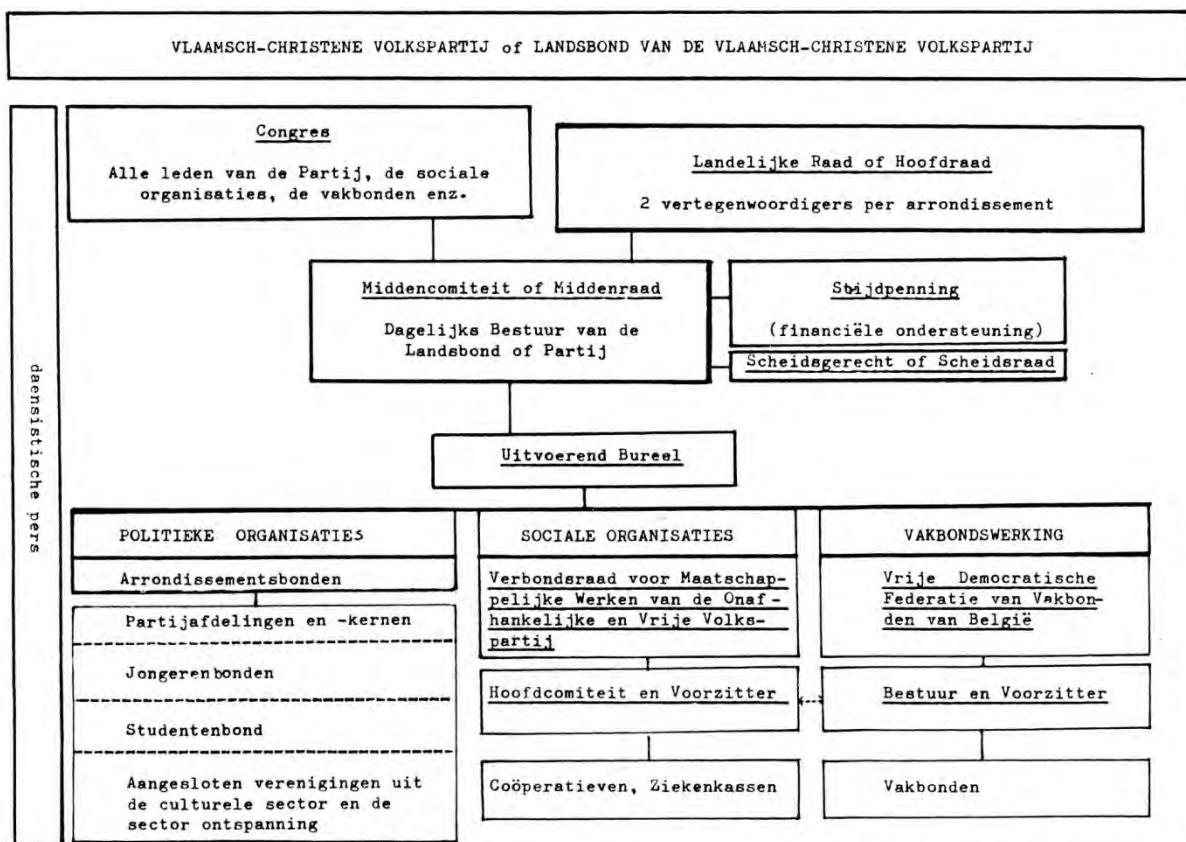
VLAAMSCH-CHRISTENE VOLKSPARTIJ of LANDSBOND VAN DE VLAAMSCH-CHRISTENE VOLKSPARTIJ

daensistische pers

Congres

Alle leden van de Partij, de sociale organisaties, de vakbonden enz.

Landelijke Raad of Hoofdraad

2 vertegenwoordigers per arrondissement

Middencomiteit of Middenraad

Dagelijks Bestuur van de Landsbond of Partij

Strijdpenning

(financiële ondersteuning)

Scheidsgerecht of Scheidsraad

Uitvoerend Bureel

POLITIEKE ORGANISATIES

Arrondissementsbonden

Partijafdelingen en -kernen

Jongerenbonden

Studentenbond

Aangesloten verenigingen uit de culturele sector en de sector ontspanning

SOCIALE ORGANISATIES

Verbondsraad voor Maatschappelijke Werken van de Onafhankelijke en Vrije Volkspartij

Hoofdcomiteit en Voorzitter

Coöperatieven, Ziekenkassen

VAKBONDSWERKING

Vrije Democratische Federatie van Vakbonden van België

Bestuur en Voorzitter

Vakbonden